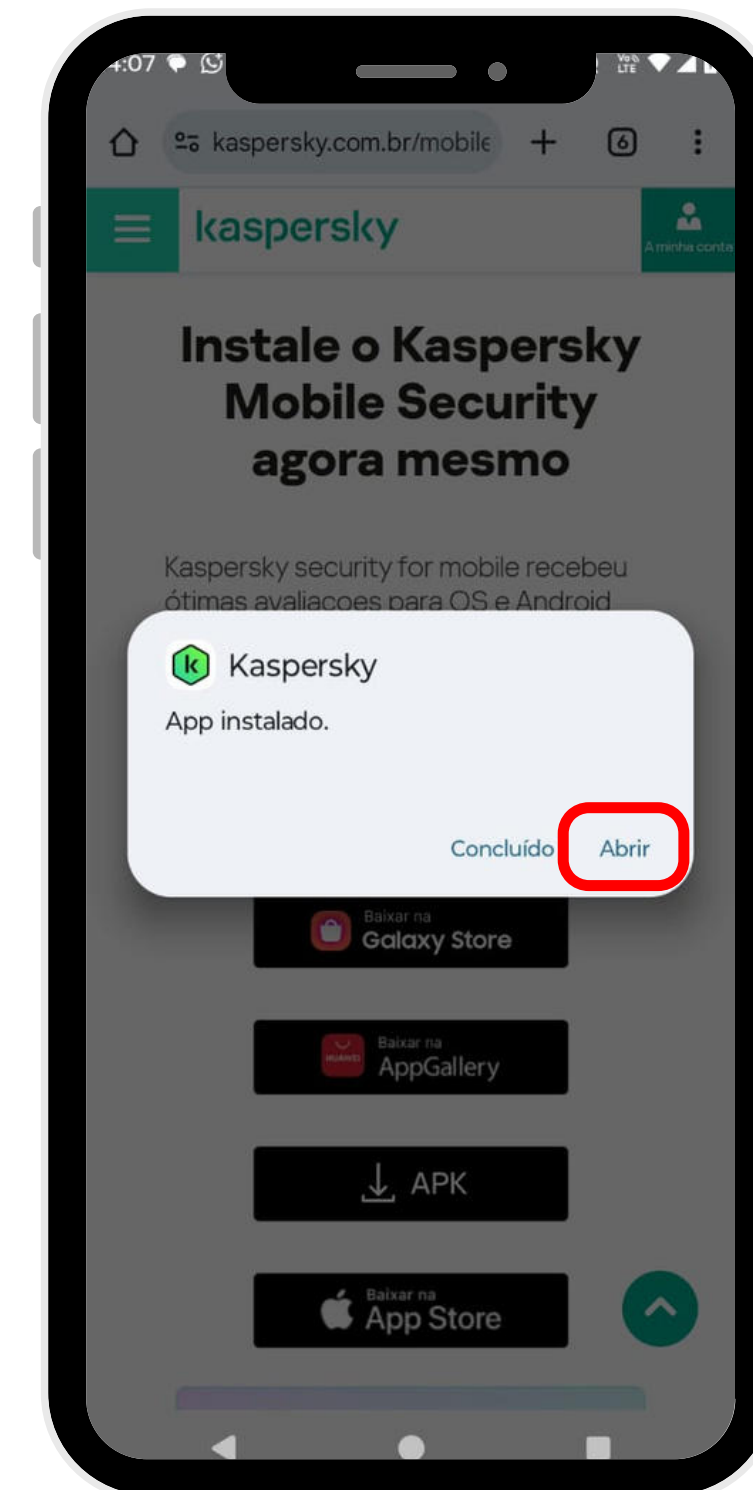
4:07

kaspersky.com.br/mobile

6

kaspersky

A minha conta

Instale o Kaspersky Mobile Security agora mesmo

Kaspersky security for mobile recebeu ótimas avaliacoes para OS e Android

Kaspersky

App instalado.

Concluído Abrir

Baixar na Galaxy Store

HUAWEI Baixar na AppGallery

APK

Baixar na App Store